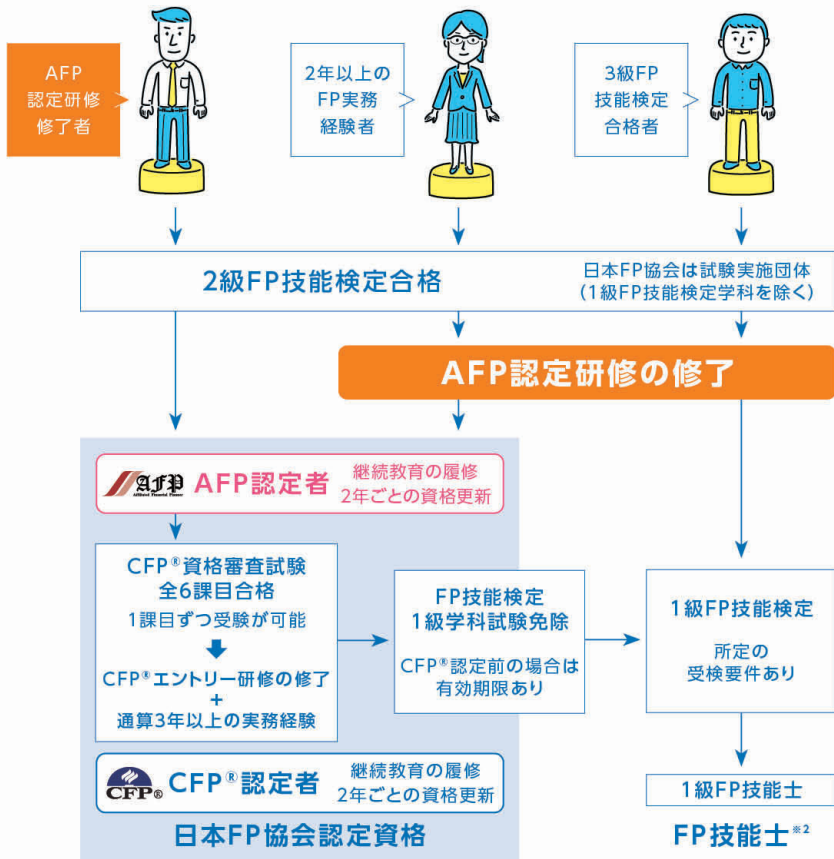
AFP
認定研修
修了者

2年以上の
FP実務
経験者

3級FP
技能検定
合格者

2級FP技能検定合格

日本FP協会は試験実施団体
(1級FP技能検定学科を除く)

AFP認定研修の修了

AFP
Affiliated Financial Planner

AFP認定者

継続教育の履修
2年ごとの資格更新

CFP®資格審査試験
全6課目合格
1課目ずつ受験が可能

CFP®エントリー研修の修了
+
通算3年以上の実務経験

FP技能検定
1級学科試験免除

CFP®認定前の場合は
有効期限あり

1級FP技能検定

所定の
受検要件あり

1級FP技能士

CFP®

CFP®認定者

継続教育の履修
2年ごとの資格更新

日本FP協会認定資格

FP技能士※2